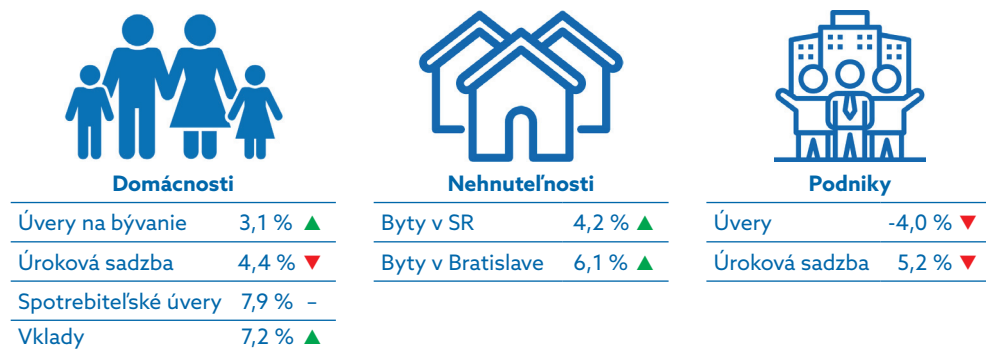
**Domácnosti**

| | |
|---|---|
| Úvery na bývanie | 3,1 % ▲ |
| Úroková sadzba | 4,4 % ▼ |
| Spotrebiteľské úvery | 7,9 % – |
| Vklady | 7,2 % ▲ |

**Nehnuteľnosti**

| | |
|---|---|
| Byty v SR | 4,2 % ▲ |
| Byty v Bratislave | 6,1 % ▲ |

**Podniky**

| | |
|---|---|
| Úvery | -4,0 % ▼ |
| Úroková sadzba | 5,2 % ▼ |